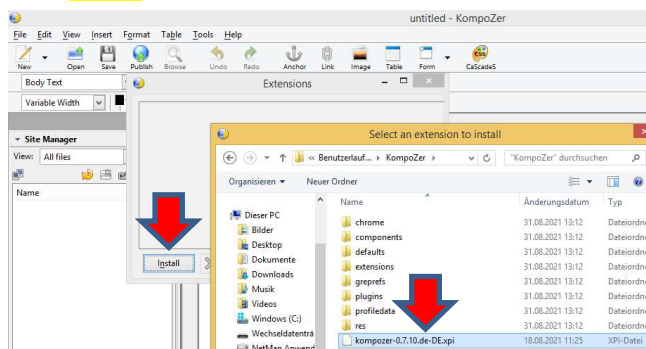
untitled - KompoZer

File Edit View Insert Format Table Tools Help

New Open Save Publish Browse Undo Redo Anchor Link Image Table Form CaScadeS

Body Text

Variable Width

Site Manager

View: All files

Name

Extensions

Install

Select an extension to install

« Benutzerlauf... › KompoZer ›

"KompoZer" durchsuchen

Organisieren ▾ Neuer Ordner

Dieser PC
Bilder
Desktop
Dokumente
Downloads
Musik
Videos
Windows (C:)
Wechseldatenträ
NetMan Anwend

| Name | Änderungsdatum | Typ |
|---|---|---|
| chrome | 31.08.2021 13:12 | Dateiordn |
| components | 31.08.2021 13:12 | Dateiordn |
| defaults | 31.08.2021 13:12 | Dateiordn |
| extensions | 31.08.2021 13:12 | Dateiordn |
| greprefs | 31.08.2021 13:12 | Dateiordn |
| plugins | 31.08.2021 13:12 | Dateiordn |
| profiledata | 31.08.2021 13:12 | Dateiordn |
| res | 31.08.2021 13:12 | Dateiordn |
| kompozer-0.7.10.de-DE.xpi | 18.08.2021 11:25 | XPI-Datei |